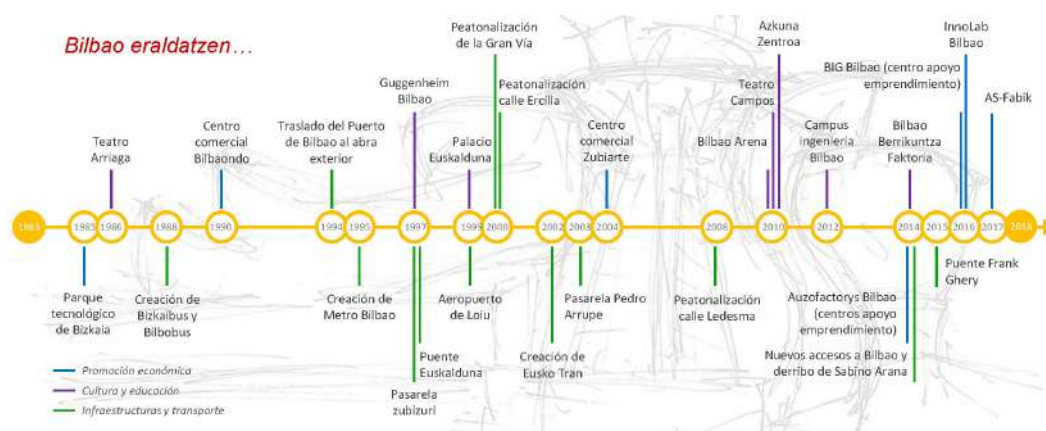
Bilbao eraldatzen…

Teatro Arriaga

Centro comercial Bilbaondo

Traslado del Puerto de Bilbao al abra exterior

Guggenheim Bilbao

Palacio Euskalduna

Peatonalización de la Gran Vía

Peatonalización calle Ercilla

Centro comercial Zubiarte

Bilbao Arena

Teatro Campos

Azkuna Zentroa

Campus ingeniería Bilbao

BIG Bilbao (centro apoyo emprendimiento)

Bilbao Berrikuntza Faktoria

InnoLab Bilbao

AS-Fabik

1983 1985 1986 1988 1990 1994 1995 1997 1999 2000 2002 2003 2004 2008 2010 2012 2014 2015 2016 2017 2018

Parque tecnológico de Bizkaia

Creación de Bizkaibus y Bilbobus

Creación de Metro Bilbao

Puente Euskalduna

Pasarela zubizuri

Aeropuerto de Loiu

Creación de Eusko Tran

Pasarela Pedro Arrupe

Peatonalización calle Ledesma

Auzofactorys Bilbao (centros apoyo emprendimiento)

Nuevos accesos a Bilbao y derribo de Sabino Arana

Puente Frank Ghery

Promoción económica
Cultura y educación
Infraestructuras y transporte